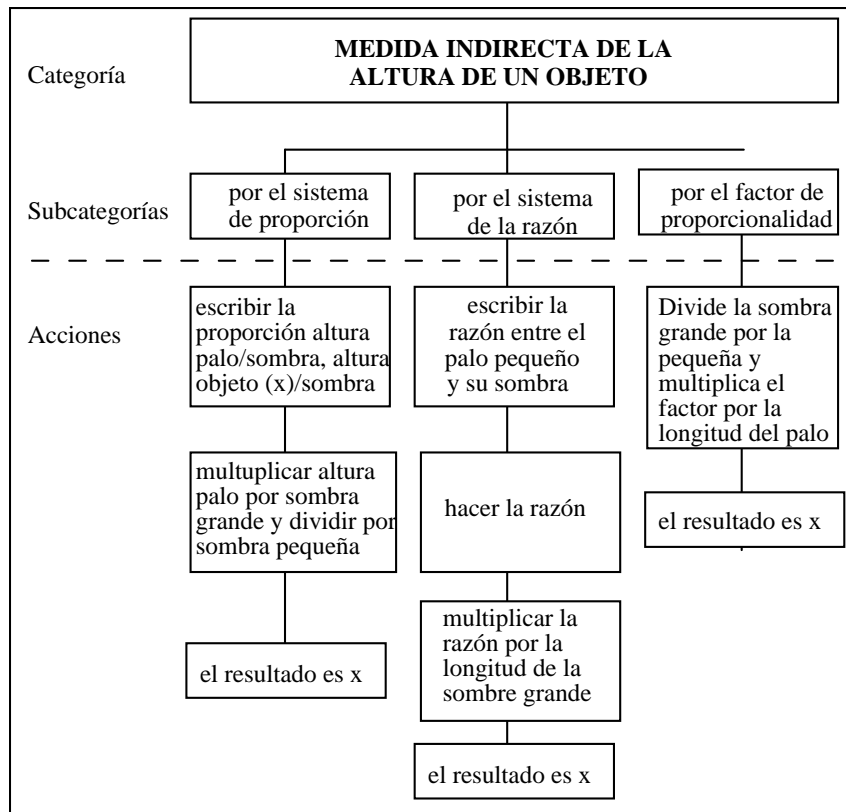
Categoría

MEDIDA INDIRECTA DE LA ALTURA DE UN OBJETO

Subcategorías

por el sistema de proporción

por el sistema de la razón

por el factor de proporcionalidad

Acciones

escribir la proporción altura palo/sombra, altura objeto (x)/sombra

multuplicar altura palo por sombra grande y dividir por sombra pequeña

el resultado es x

escribir la razón entre el palo pequeño y su sombra

hacer la razón

multiplicar la razón por la longitud de la sombre grande

el resultado es x

Divide la sombra grande por la pequeña y multiplica el factor por la longitud del palo

el resultado es x